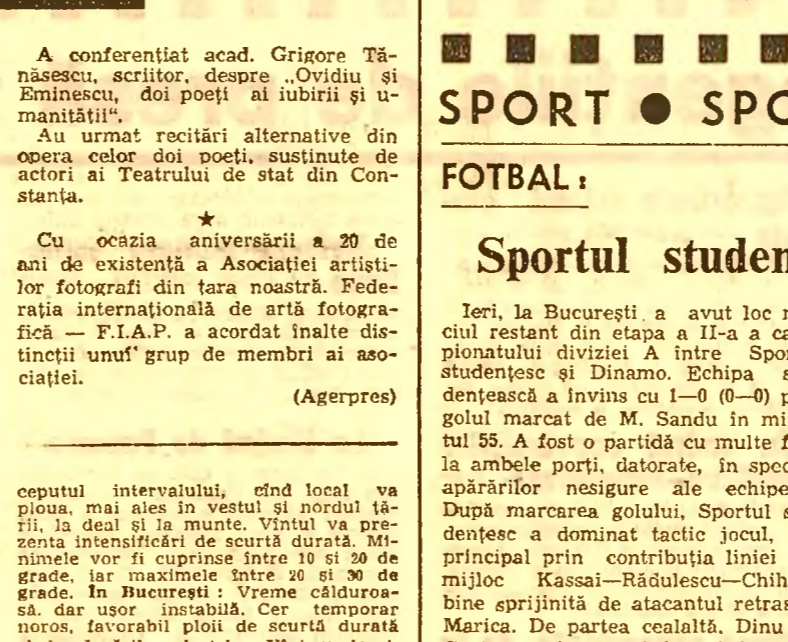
A conferențiat acad. Grigore Tănăsescu, scriitor, despre „Ovidiu și Eminescu, doi poeți ai iubirii și umanității".
Au urmat recitări alternative din opera celor doi poeți, susținute de actori ai Teatrului de stat din Constanța.

★

Cu ocazia aniversării a 20 de ani de existență a Asociației artiștilor fotografi din țara noastră. Federația internațională de artă fotografică — F.I.A.P. a acordat înalte distincții unui grup de membri ai asociației.

(Agerpres)

ceputul intervalului, cînd local va ploua, mai ales în vestul și nordul țării, la deal și la munte. Vîntul va prezenta intensificări de scurtă durată. Minimele vor fi cuprinse între 10 și 20 de grade, iar maximele între 20 și 30 de grade. În București : Vreme călduroasă, dar ușor instabilă. Cer temporar noros, favorabil ploii de scurtă durată

SPORT ● SPO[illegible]

FOTBAL :

Sportul studen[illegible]

Ieri, la București a avut loc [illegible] ciul restant din etapa a II-a a ca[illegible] pionatului diviziei A între Spor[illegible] studențesc și Dinamo. Echipa s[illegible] dențească a învins cu 1—0 (0—0) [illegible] golul marcat de M. Sandu în mi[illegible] tul 55. A fost o partidă cu multe f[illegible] la ambele porți, datorate, în spec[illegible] apărărilor nesigure ale echipe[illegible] După marcarea golului, Sportul s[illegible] dențesc a dominat tactic jocul, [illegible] principal prin contribuția liniei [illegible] mijloc Kassai—Rădulescu—Chih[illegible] bine sprijinită de atacantul retras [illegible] Marica. De partea cealaltă, Dinu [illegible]